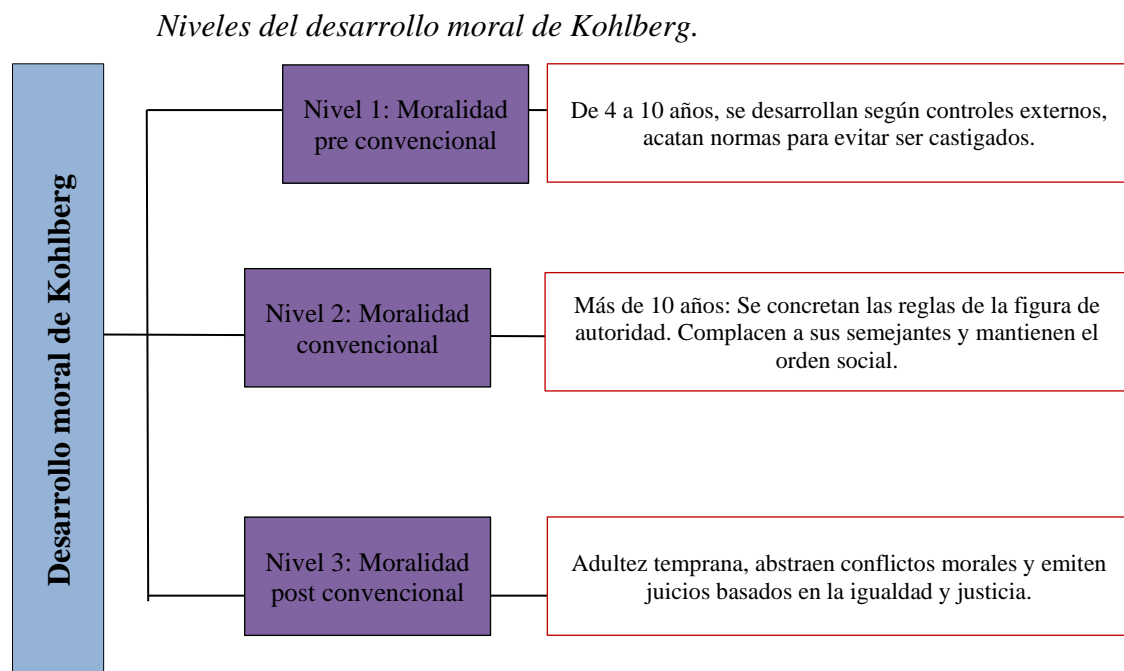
*Niveles del desarrollo moral de Kohlberg.*

Desarrollo moral de Kohlberg

Nivel 1: Moralidad pre convencional

De 4 a 10 años, se desarrollan según controles externos, acatan normas para evitar ser castigados.

Nivel 2: Moralidad convencional

Más de 10 años: Se concretan las reglas de la figura de autoridad. Complacen a sus semejantes y mantienen el orden social.

Nivel 3: Moralidad post convencional

Adultez temprana, abstraen conflictos morales y emiten juicios basados en la igualdad y justicia.